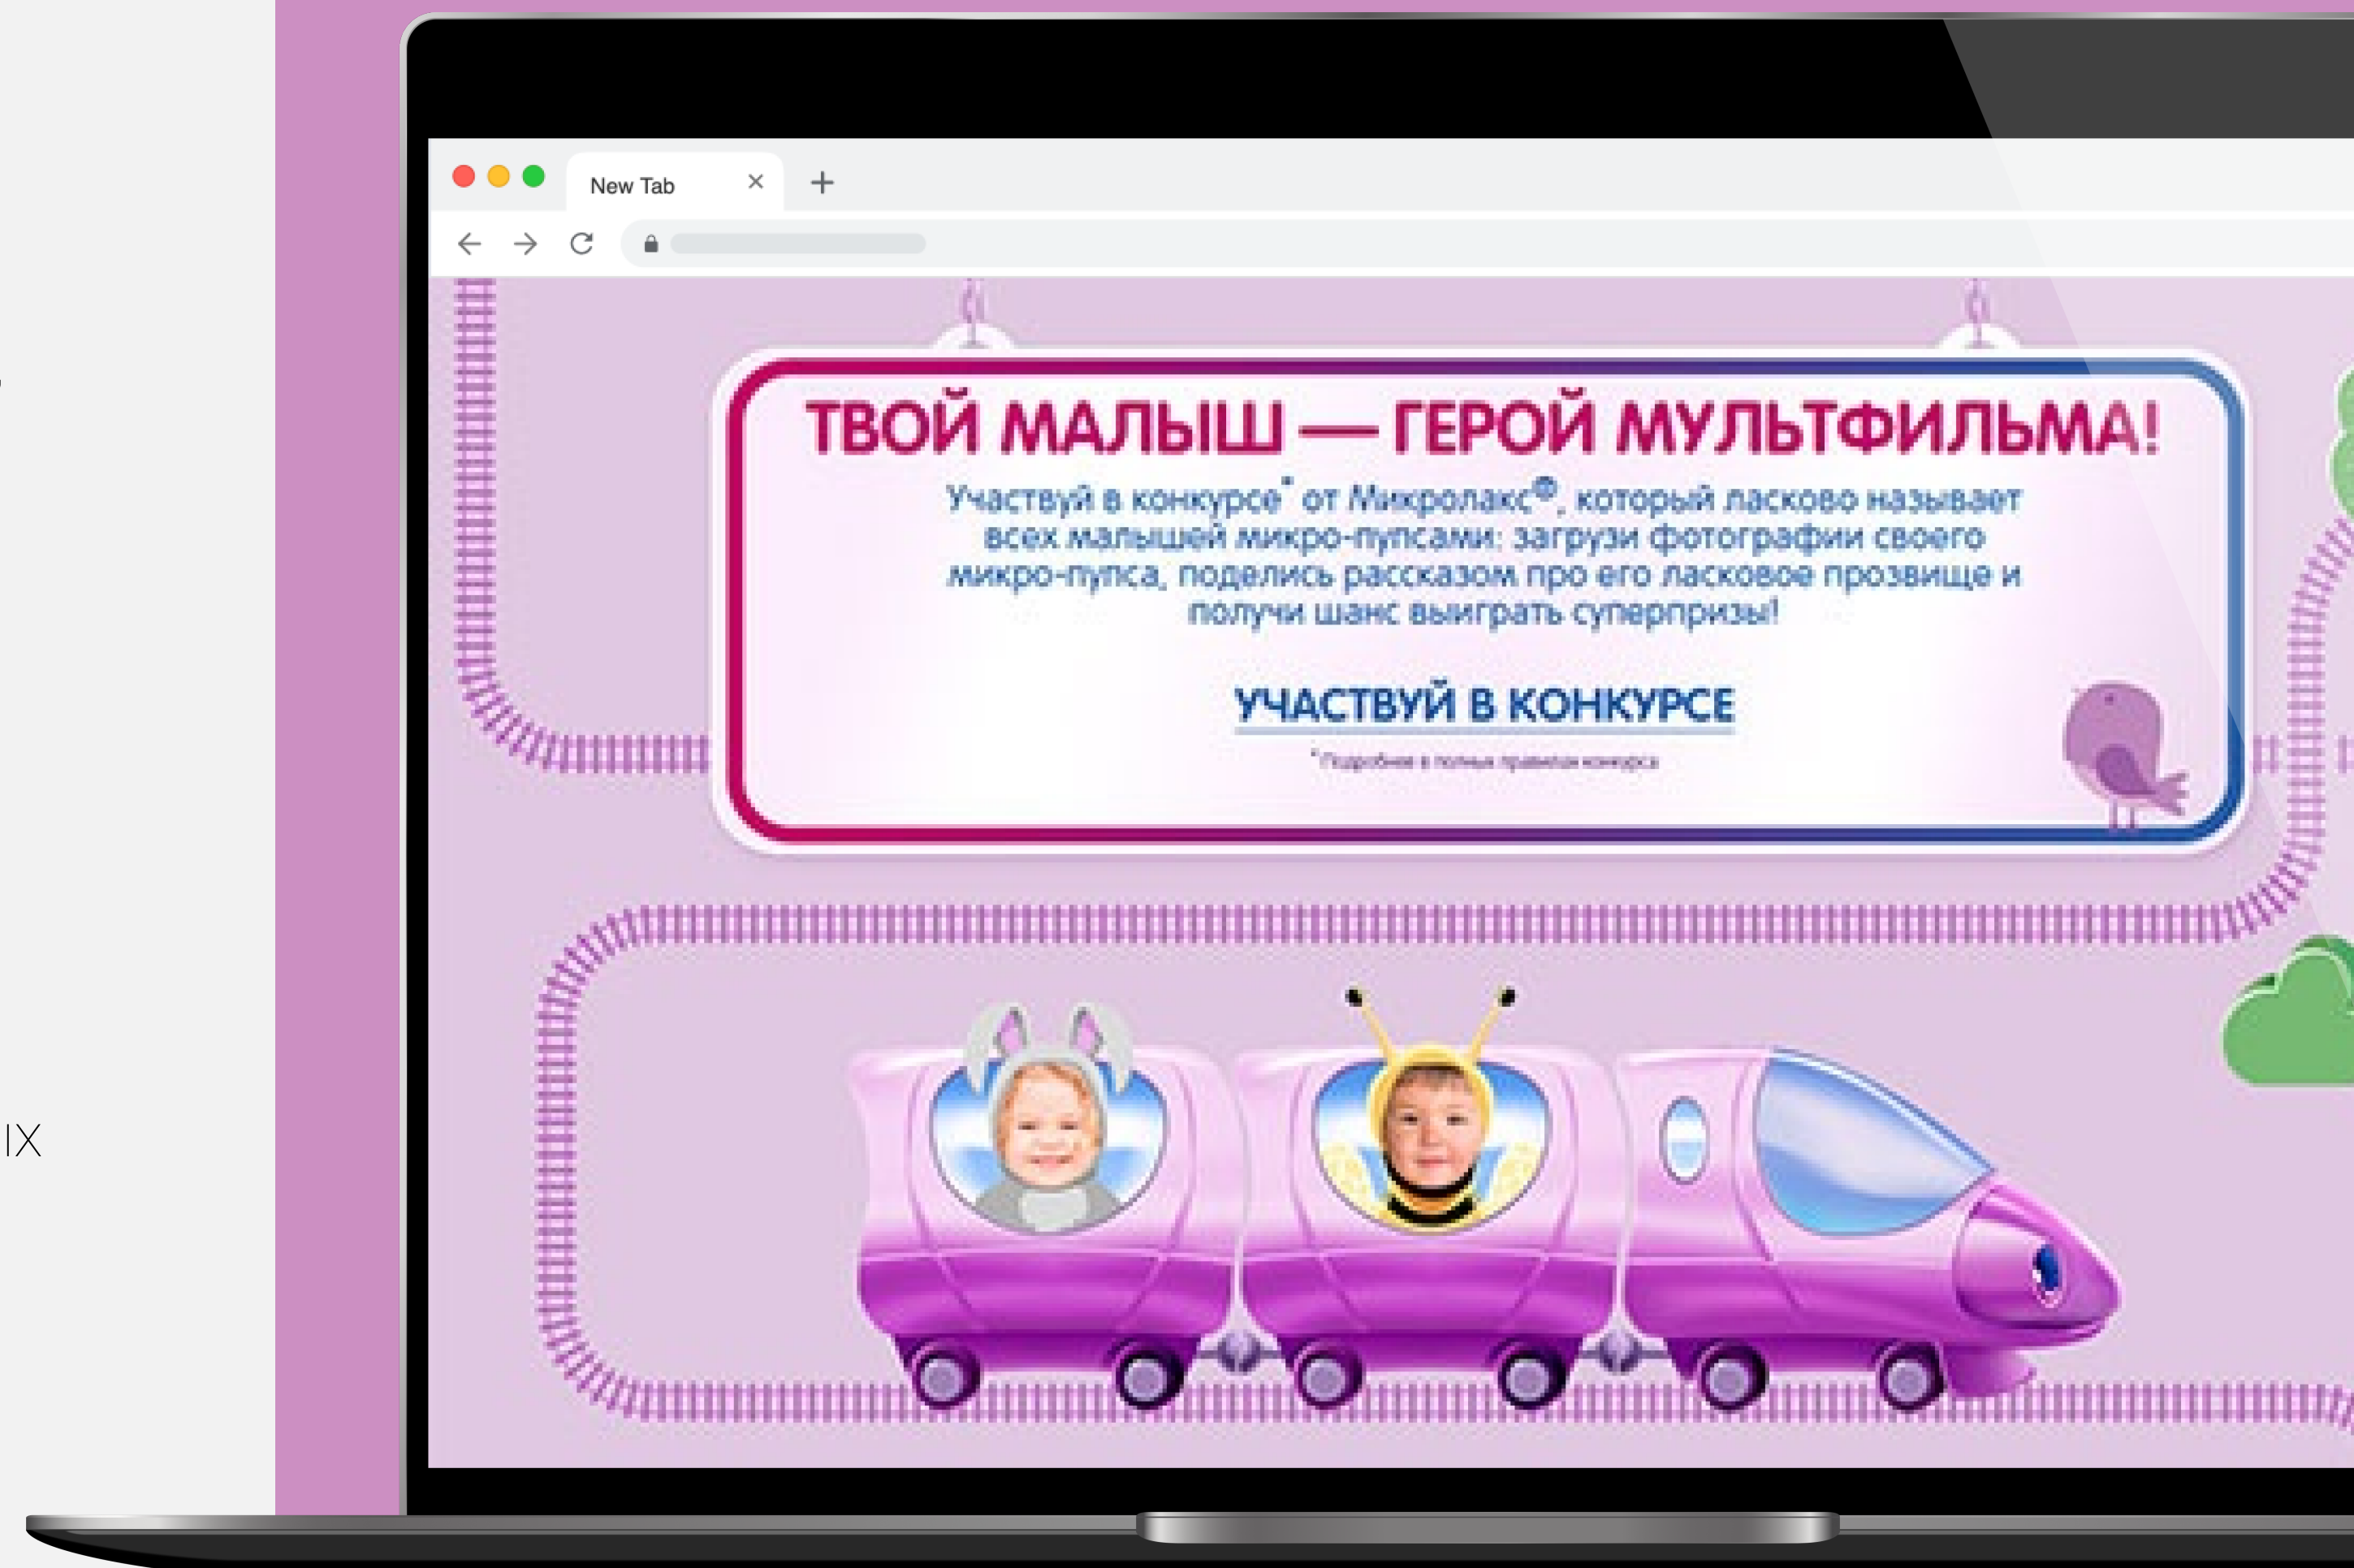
IX

New Tab ×

ТВОЙ МАЛЫШ — ГЕРОЙ МУЛЬТФИЛЬМА!

Участвуй в конкурсе* от Микролакс®, который ласково называет всех малышей микро-пупсами: загрузи фотографии своего микро-пупса, поделись рассказом про его ласковое прозвище и получи шанс выиграть суперпризы!

УЧАСТВУЙ В КОНКУРСЕ

*Подробнее в полных правилах конкурса